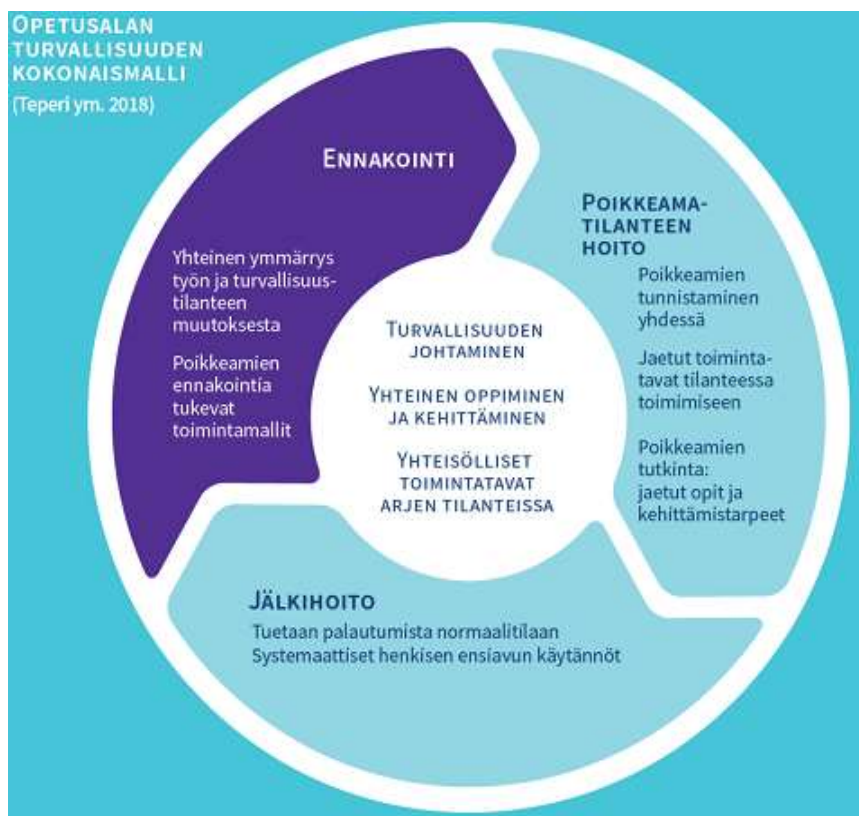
OPETUSALAN TURVALLISUUDEN KOKONAISMALLI

(Teperi ym. 2018)

ENNAKOINTI

Yhteinen ymmärrys työn ja turvallisuustilanteen muutoksesta

Poikkeamien ennakointia tukevat toimintamallit

POIKKEAMATILANTEEN HOITO

Poikkeamien tunnistaminen yhdessä

Jaetut toimintatavat tilanteessa toimimiseen

Poikkeamien tutkinta: jaetut opit ja kehittämistarpeet

TURVALLISUUDEN JOHTAMINEN

YHTEINEN OPPIMINEN JA KEHITTÄMINEN

YHTEISÖLLISET TOIMINTATAVAT ARJEN TILANTEISSA

JÄLKIHOITO

Tuetaan palautumista normaalitilaan
Systemaattiset henkisen ensiavun käytännöt